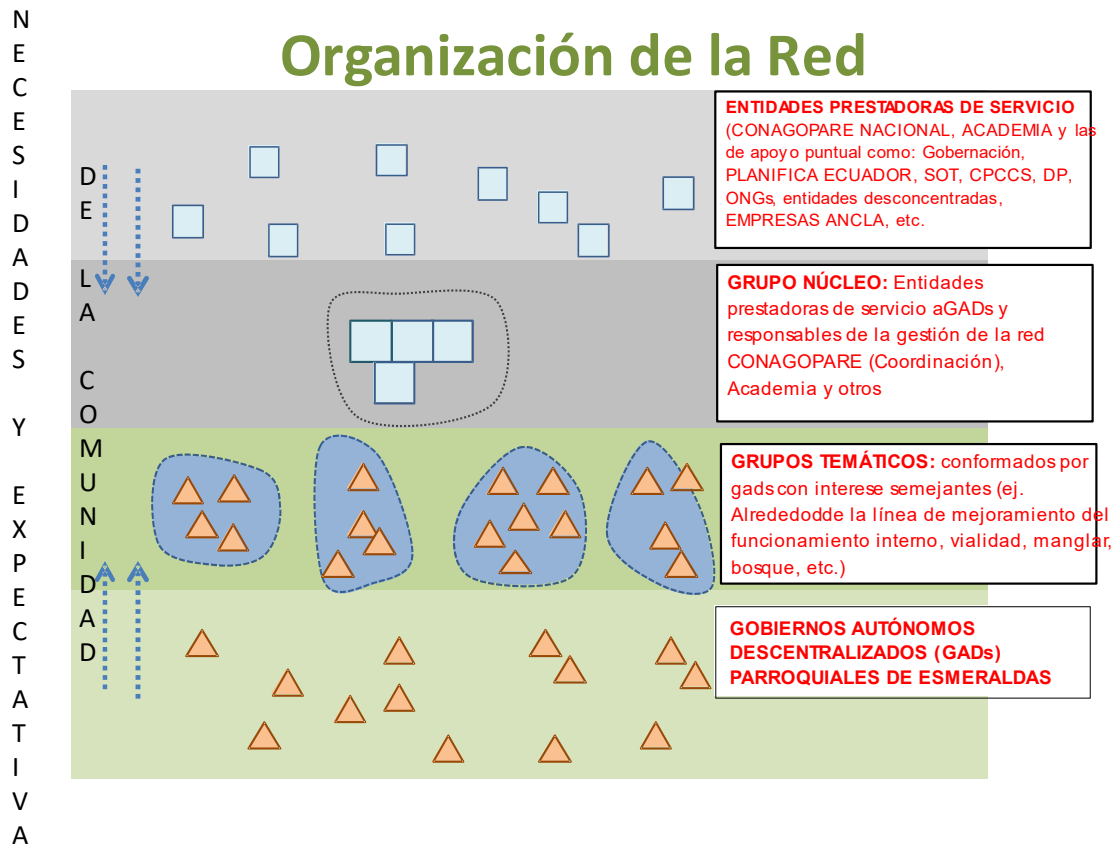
NECESIDADES Y EXPECTATIVA

Organización de la Red

DE LA COMUNIDAD

ENTIDADES PRESTADORAS DE SERVICIO (CONAGOPARE NACIONAL, ACADEMIA y las de apoyo puntual como: Gobernación, PLANIFICA ECUADOR, SOT, CPCCS, DP, ONGs, entidades desconcentradas, EMPRESAS ANCLA, etc.

GRUPO NÚCLEO: Entidades prestadoras de servicio aGADs y responsables de la gestión de la red CONAGOPARE (Coordinación), Academia y otros

GRUPOS TEMÁTICOS: conformados por gads con interese semejantes (ej. Alrededodde la línea de mejoramiento del funcionamiento interno, vialidad, manglar, bosque, etc.)

GOBIERNOS AUTÓNOMOS DESCENTRALIZADOS (GADs) PARROQUIALES DE ESMERALDAS